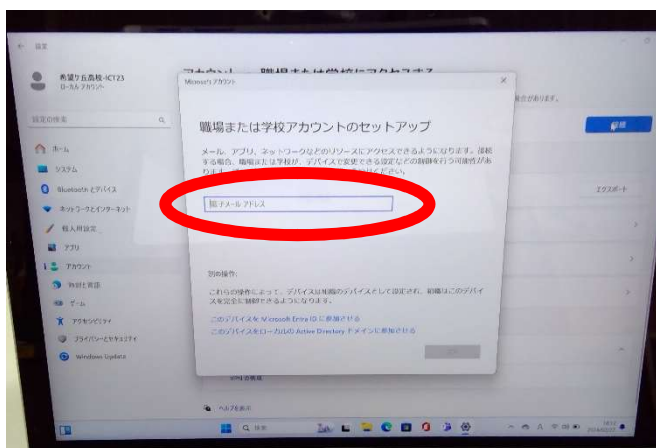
← 設定

希望ヶ丘高校-ICT23
ローカル アカウント

設定の検索

ホーム
システム
Bluetooth とデバイス
ネットワークとインターネット
個人用設定
アプリ
アカウント
時刻と言語
ゲーム
アクセシビリティ
プライバシーとセキュリティ
Windows Update

アカウント > 職場または学校にアクセスする

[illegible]必要があります。

接続

エクスポート

Microsoft アカウント

×

職場または学校アカウントのセットアップ

メール、アプリ、ネットワークなどのリソースにアクセスできるようになります。接続する場合、職場または学校が、デバイスで変更できる設定などの制御を行う可能性があります。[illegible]

職場メール アドレス

別の操作:

これらの操作によって、デバイスは組織のデバイスとして設定され、組織はこのデバイスを完全に制御できるようになります。

このデバイスを Microsoft Entra ID に参加させる
このデバイスをローカルの Active Directory ドメインに参加させる

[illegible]

ヘルプを表示

検索